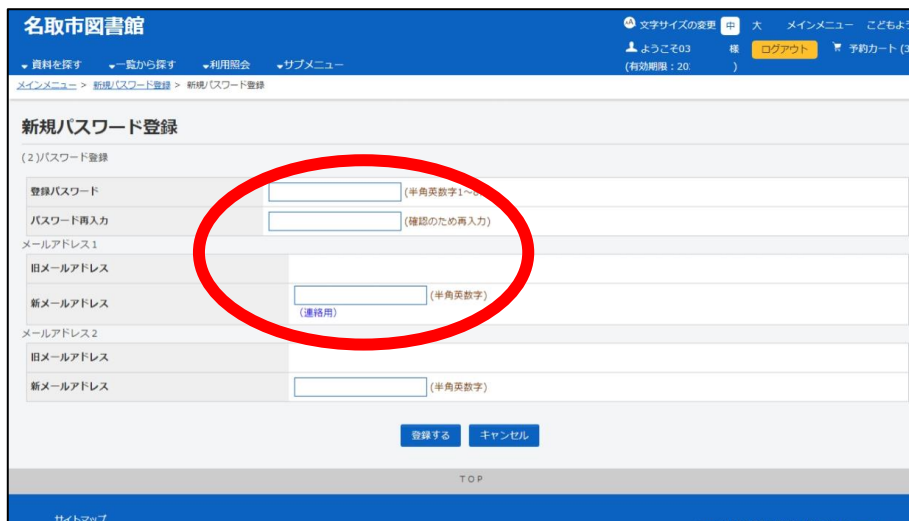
名取市図書館

文字サイズの変更 中 大 メインメニュー こどもよ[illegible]

ようこそ03 様 ログアウト 予約カート（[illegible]

（有効期限：20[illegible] ）

資料を探す 一覧から探す 利用照会 サブメニュー

メインメニュー > 新規パスワード登録 > 新規パスワード登録

新規パスワード登録

（2）パスワード登録

| 登録パスワード | （半角英数字1～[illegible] |
|---|---|
| パスワード再入力 | （確認のため再入力） |

メールアドレス1

| 旧メールアドレス | |
|---|---|
| 新メールアドレス | （半角英数字） （連絡用） |

メールアドレス2

| 旧メールアドレス | |
|---|---|
| 新メールアドレス | （半角英数字） |

登録する キャンセル

TOP

サイトマップ